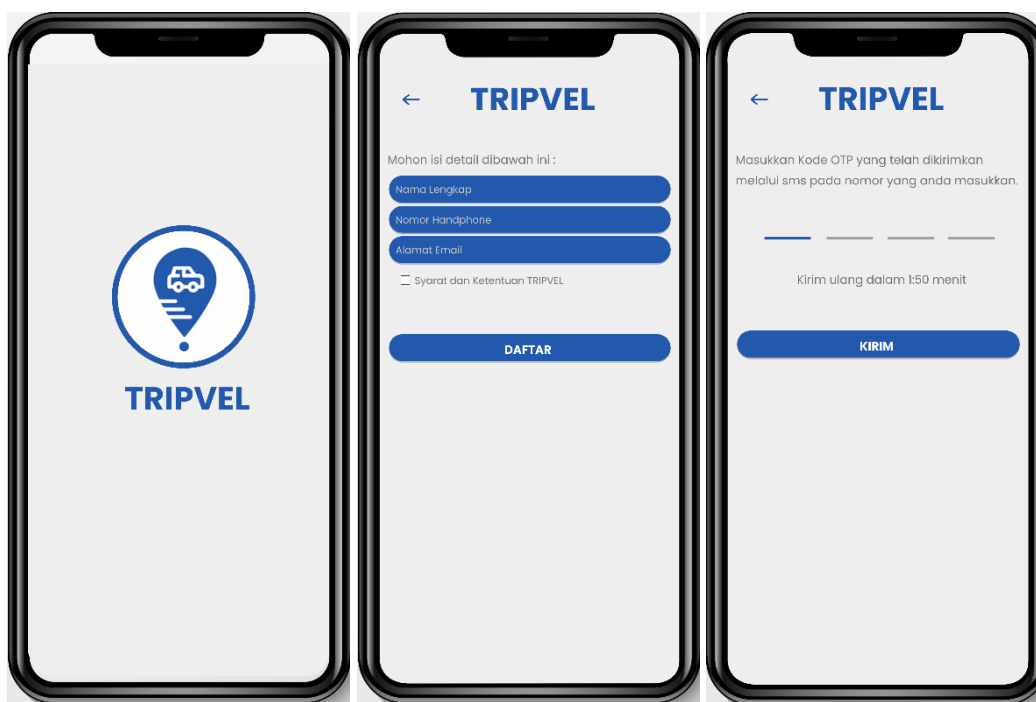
TRIPVEL

←
TRIPVEL

Mohon isi detail dibawah ini :

Nama Lengkap

Nomor Handphone

Alamat Email

Syarat dan Ketentuan TRIPVEL

DAFTAR

←
TRIPVEL

Masukkan Kode OTP yang telah dikirimkan melalui sms pada nomor yang anda masukkan.

Kirim ulang dalam 1:50 menit

KIRIM